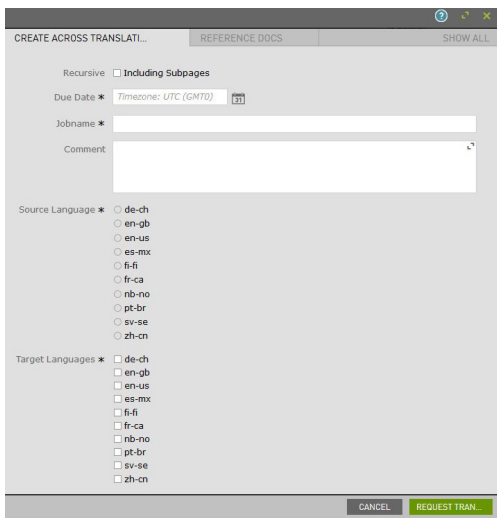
CREATE ACROSS TRANSLATI...

REFERENCE DOCS

SHOW ALL

Recursive ☐ Including Subpages

Due Date * Timezone: UTC (GMT0)

31

Jobname *

Comment

Source Language *
de-ch
en-gb
en-us
es-mx
fi-fi
fr-ca
nb-no
pt-br
sv-se
zh-cn

Target Languages *
de-ch
en-gb
en-us
es-mx
fi-fi
fr-ca
nb-no
pt-br
sv-se
zh-cn

CANCEL

REQUEST TRAN...